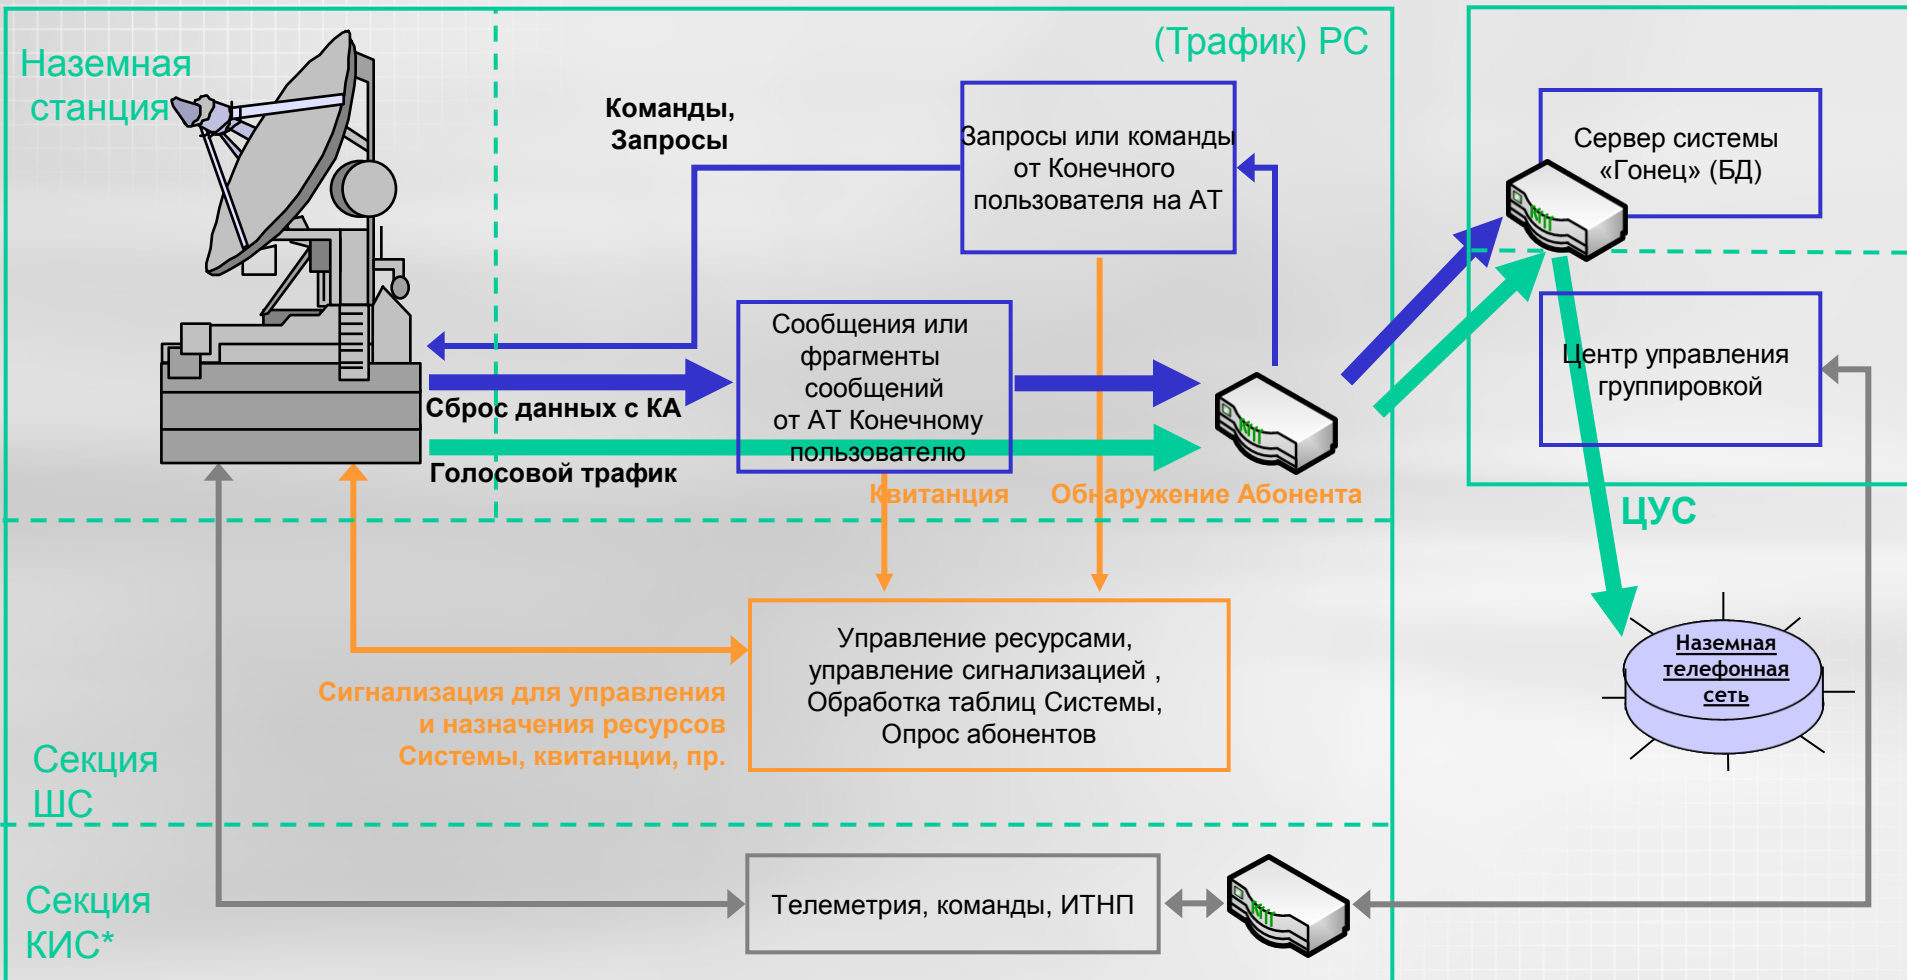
Наземная станция

(Трафик) РС

Команды, Запросы

Запросы или команды от Конечного пользователя на АТ

Сервер системы «Гонец» (БД)

Сообщения или фрагменты сообщений от АТ Конечному пользователю

Центр управления группировкой

Сброс данных с КА

Голосовой трафик

Квитанция

Обнаружение Абонента

ЦУС

Управление ресурсами, управление сигнализацией , Обработка таблиц Системы, Опрос абонентов

Наземная телефонная сеть

Сигнализация для управления и назначения ресурсов Системы, квитанции, пр.

Секция ШС

Секция КИС*

Телеметрия, команды, ИТНП